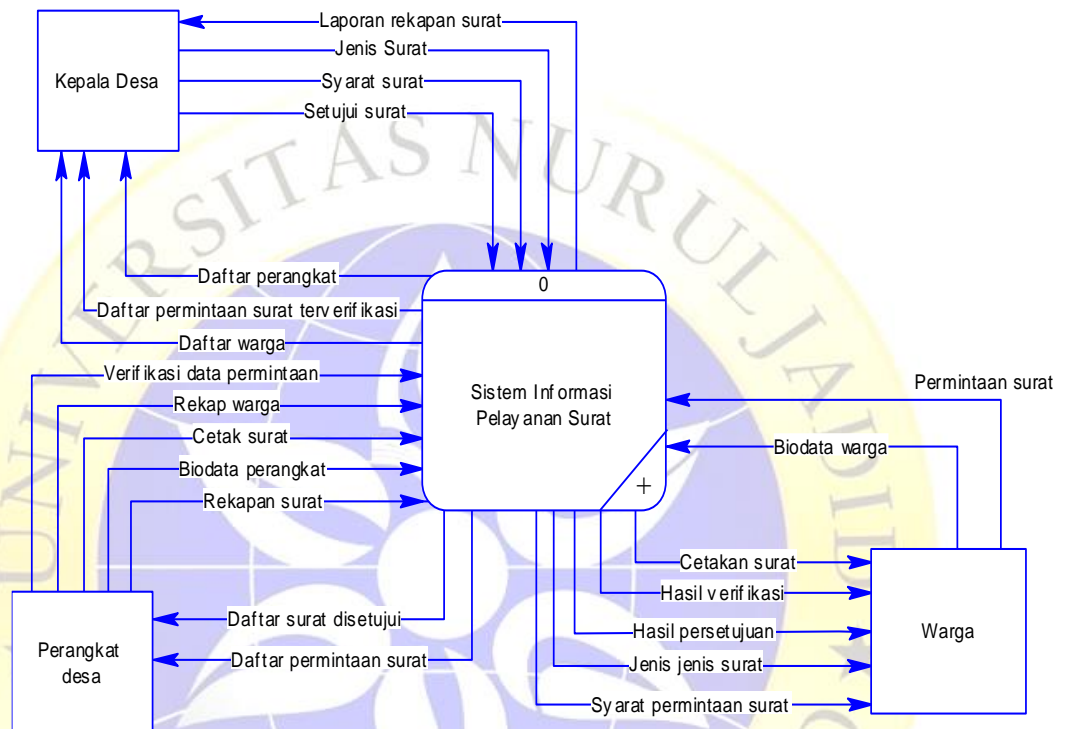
Kepala Desa

Laporan rekapan surat
Jenis Surat
Sy arat surat
Setujui surat

Daftar perangkat
Daftar permintaan surat terv erif ikasi
Daftar warga

0

Sistem Inf ormasi Pelay anan Surat

+

Verif ikasi data permintaan
Rekap warga
Cetak surat
Biodata perangkat
Rekapan surat

Permintaan surat
Biodata warga

Cetakan surat
Hasil v erif ikasi
Hasil persetujuan
Jenis jenis surat
Sy arat permintaan surat

Warga

Daftar surat disetujui
Daftar permintaan surat

Perangkat desa

UNIVERSITAS NURUL JADID